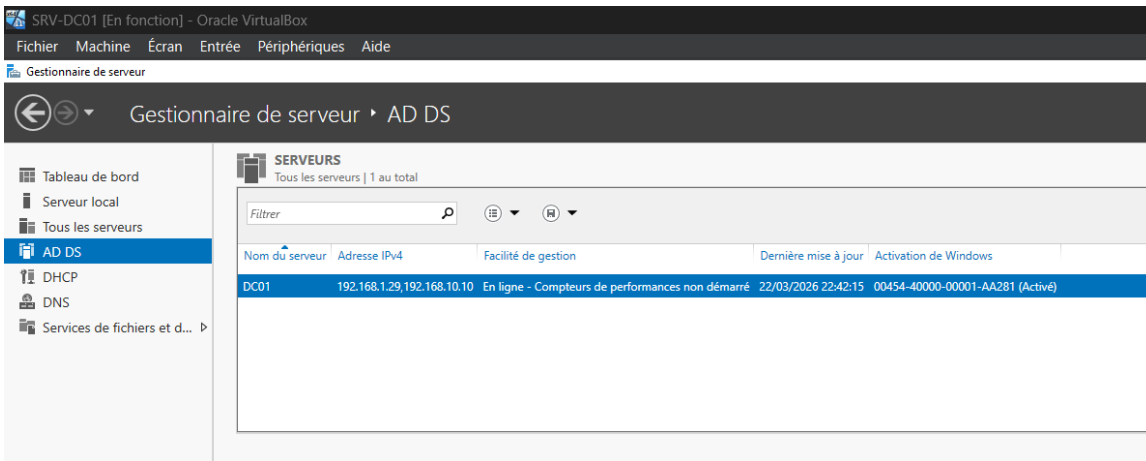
SRV-DC01 [En fonction] - Oracle VirtualBox
Fichier Machine Écran Entrée Périphériques Aide
Gestionnaire de serveur

Gestionnaire de serveur ‣ AD DS

Tableau de bord
Serveur local
Tous les serveurs
AD DS
DHCP
DNS
Services de fichiers et d...

SERVEURS
Tous les serveurs | 1 au total

Filtrer

| Nom du serveur | Adresse IPv4 | Facilité de gestion | Dernière mise à jour | Activation de Windows |
|---|---|---|---|---|
| DC01 | 192.168.1.29,192.168.10.10 | En ligne - Compteurs de performances non démarré | 22/03/2026 22:42:15 | 00454-40000-00001-AA281 (Activé) |